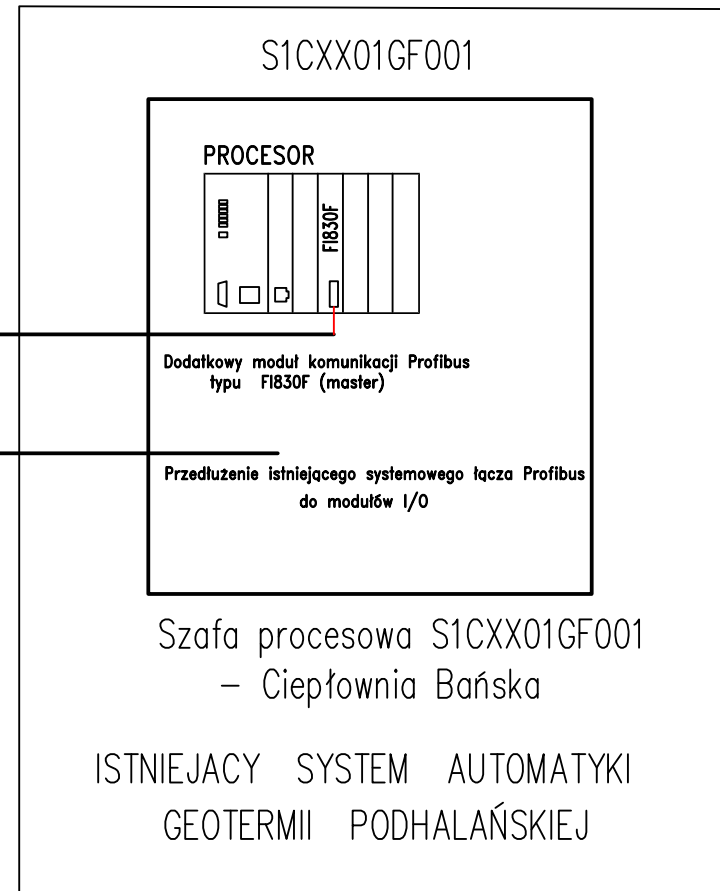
S1CXX01GF001

PROCESOR

FI830F

Dodatkowy moduł komunikacji Profibus typu FI830F (master)

Przedłużenie istniejącego systemowego łącza Profibus do modułów I/O

Szafa procesowa S1CXX01GF001 – Ciepłownia Bańska

ISTNIEJACY SYSTEM AUTOMATYKI GEOTERMII PODHALAŃSKIEJ